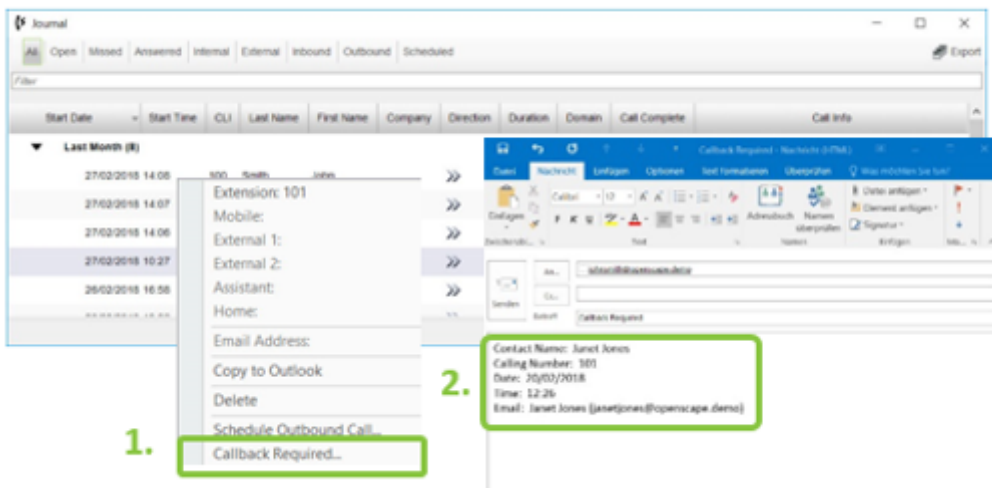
Journal

All | Open | Missed | Answered | Internal | External | Inbound | Outbound | Scheduled

Export

Filter

| Start Date | Start Time | CLI | Last Name | First Name | Company | Direction | Duration | Domain | Call Complete | Call Info |
|---|---|---|---|---|---|---|---|---|---|---|

Last Month (8)

27/02/2018 14:08 100 Smith John
27/02/2018 14:07
27/02/2018 14:06
27/02/2018 10:27
26/02/2018 16:56

Extension: 101
Mobile:
External 1:
External 2:
Assistant:
Home:
Email Address:
Copy to Outlook
Delete
Schedule Outbound Call...
Callback Required...

1.

Callback Required - Nachricht (HTML)

Datei | Nachricht | Einfügen | Optionen | Text formatieren | Überprüfen | Was möchten Sie tun?

Einfügen | Calibri | 12 | Adressbuch | Namen überprüfen | Datei anfügen | Element anfügen | Signatur

Zwischenabl. | Text | Namen | Einfügen

An... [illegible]
Senden
Cc...
Betreff Callback Required

2.

Contact Name: Janet Jones
Calling Number: 101
Date: 20/02/2018
Time: 12:26
Email: Janet Jones (janetjones@openscape.demo)